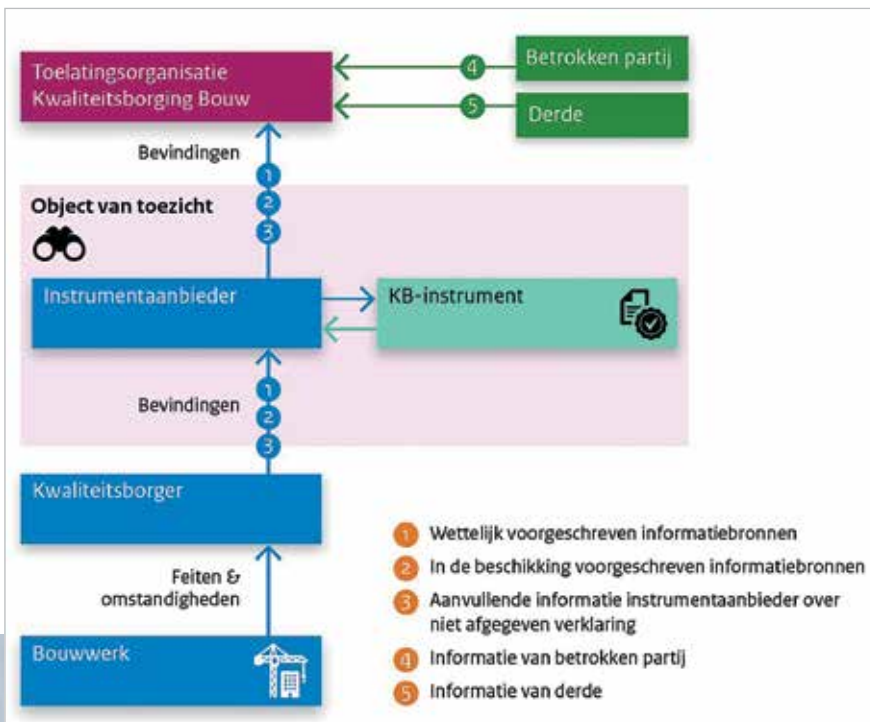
Toelatingsorganisatie Kwaliteitsborging Bouw

4 Betrokken partij

5 Derde

Bevindingen

1
2
3

Object van toezicht

Instrumentaanbieder

KB-instrument

Bevindingen

1
2
3

Kwaliteitsborger

Feiten & omstandigheden

Bouwwerk

1 Wettelijk voorgeschreven informatiebronnen

2 In de beschikking voorgeschreven informatiebronnen

3 Aanvullende informatie instrumentaanbieder over niet afgegeven verklaring

4 Informatie van betrokken partij

5 Informatie van derde